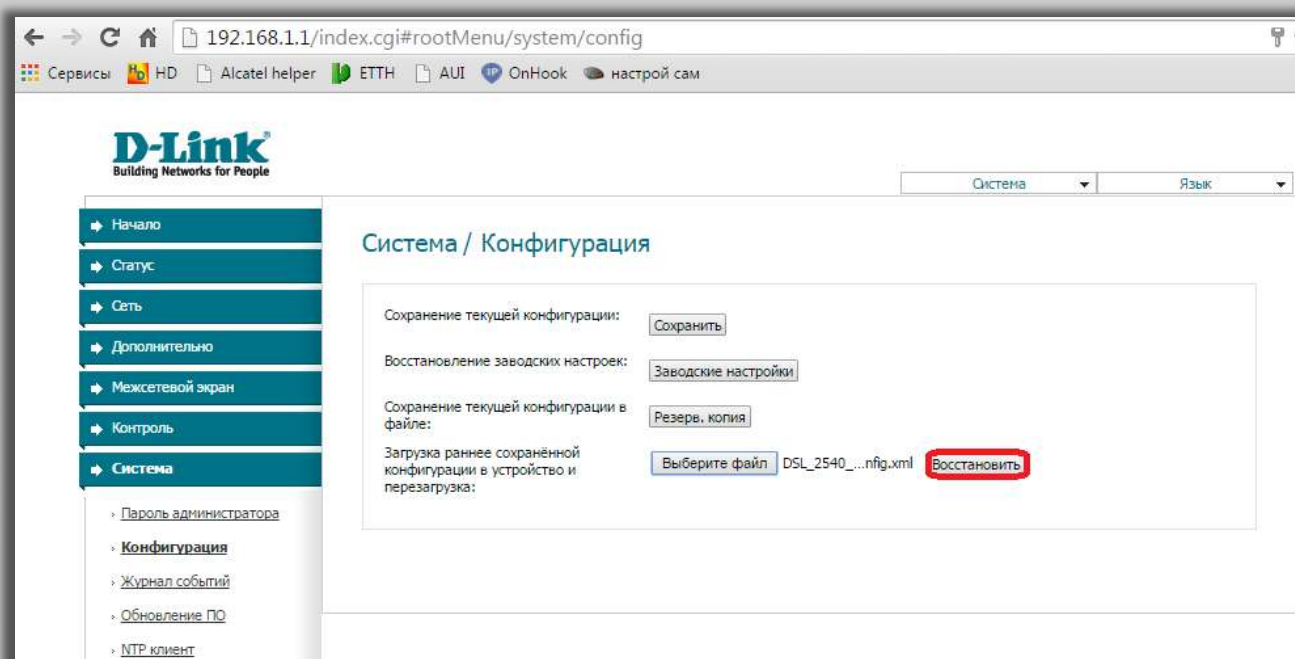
192.168.1.1/index.cgi#rootMenu/system/config

Сервисы HD Alcatel helper ETTH AUI OnHook настрой сам

D-Link
Building Networks for People

Система
Язык

Начало
Статус
Сеть
Дополнительно
Межсетевой экран
Контроль
Система

Пароль администратора
Конфигурация
Журнал событий
Обновление ПО
NTP клиент

Система / Конфигурация

Сохранение текущей конфигурации: Сохранить

Восстановление заводских настроек: Заводские настройки

Сохранение текущей конфигурации в файле: Резерв. копия

Загрузка раннее сохранённой конфигурации в устройство и перезагрузка: Выберите файл DSL_2540_...nfig.xml Восстановить